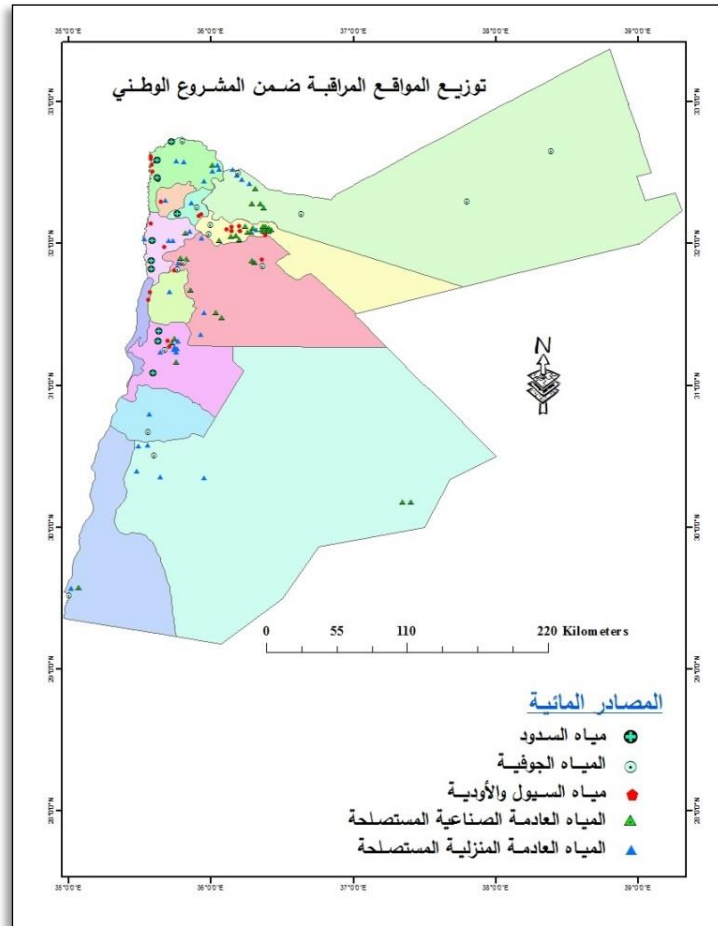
35°0'0"E 36°0'0"E 37°0'0"E 38°0'0"E 39°0'0"E

توزيـع المواقـع المراقبـة ضـمن المشـروع الوطـني

33°0'0"N 32°0'0"N 31°0'0"N 30°0'0"N 29°0'0"N 28°0'0"N

N

0 55 110 220 Kilometers

المصادر المائيـة

ميـاه السـدود

الميـاه الجوفيـة

ميـاه السـيول والأوديـة

الميـاه العادمـة الصناعيـة المستصلحة

الميـاه العادمـة المنزليـة المستصلحة

35°0'0"E 36°0'0"E 37°0'0"E 38°0'0"E 39°0'0"E